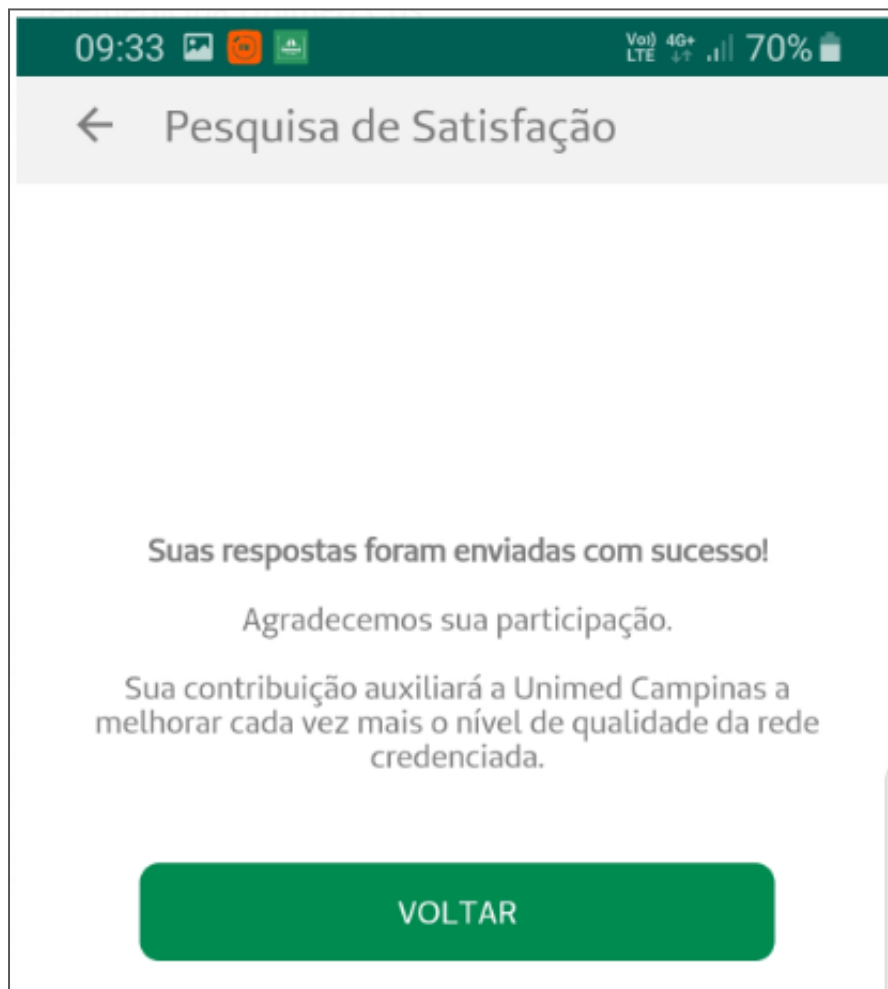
09:33 Vo) LTE 4G+ 70%

← Pesquisa de Satisfação

Suas respostas foram enviadas com sucesso!

Agradecemos sua participação.

Sua contribuição auxiliará a Unimed Campinas a melhorar cada vez mais o nível de qualidade da rede credenciada.

VOLTAR